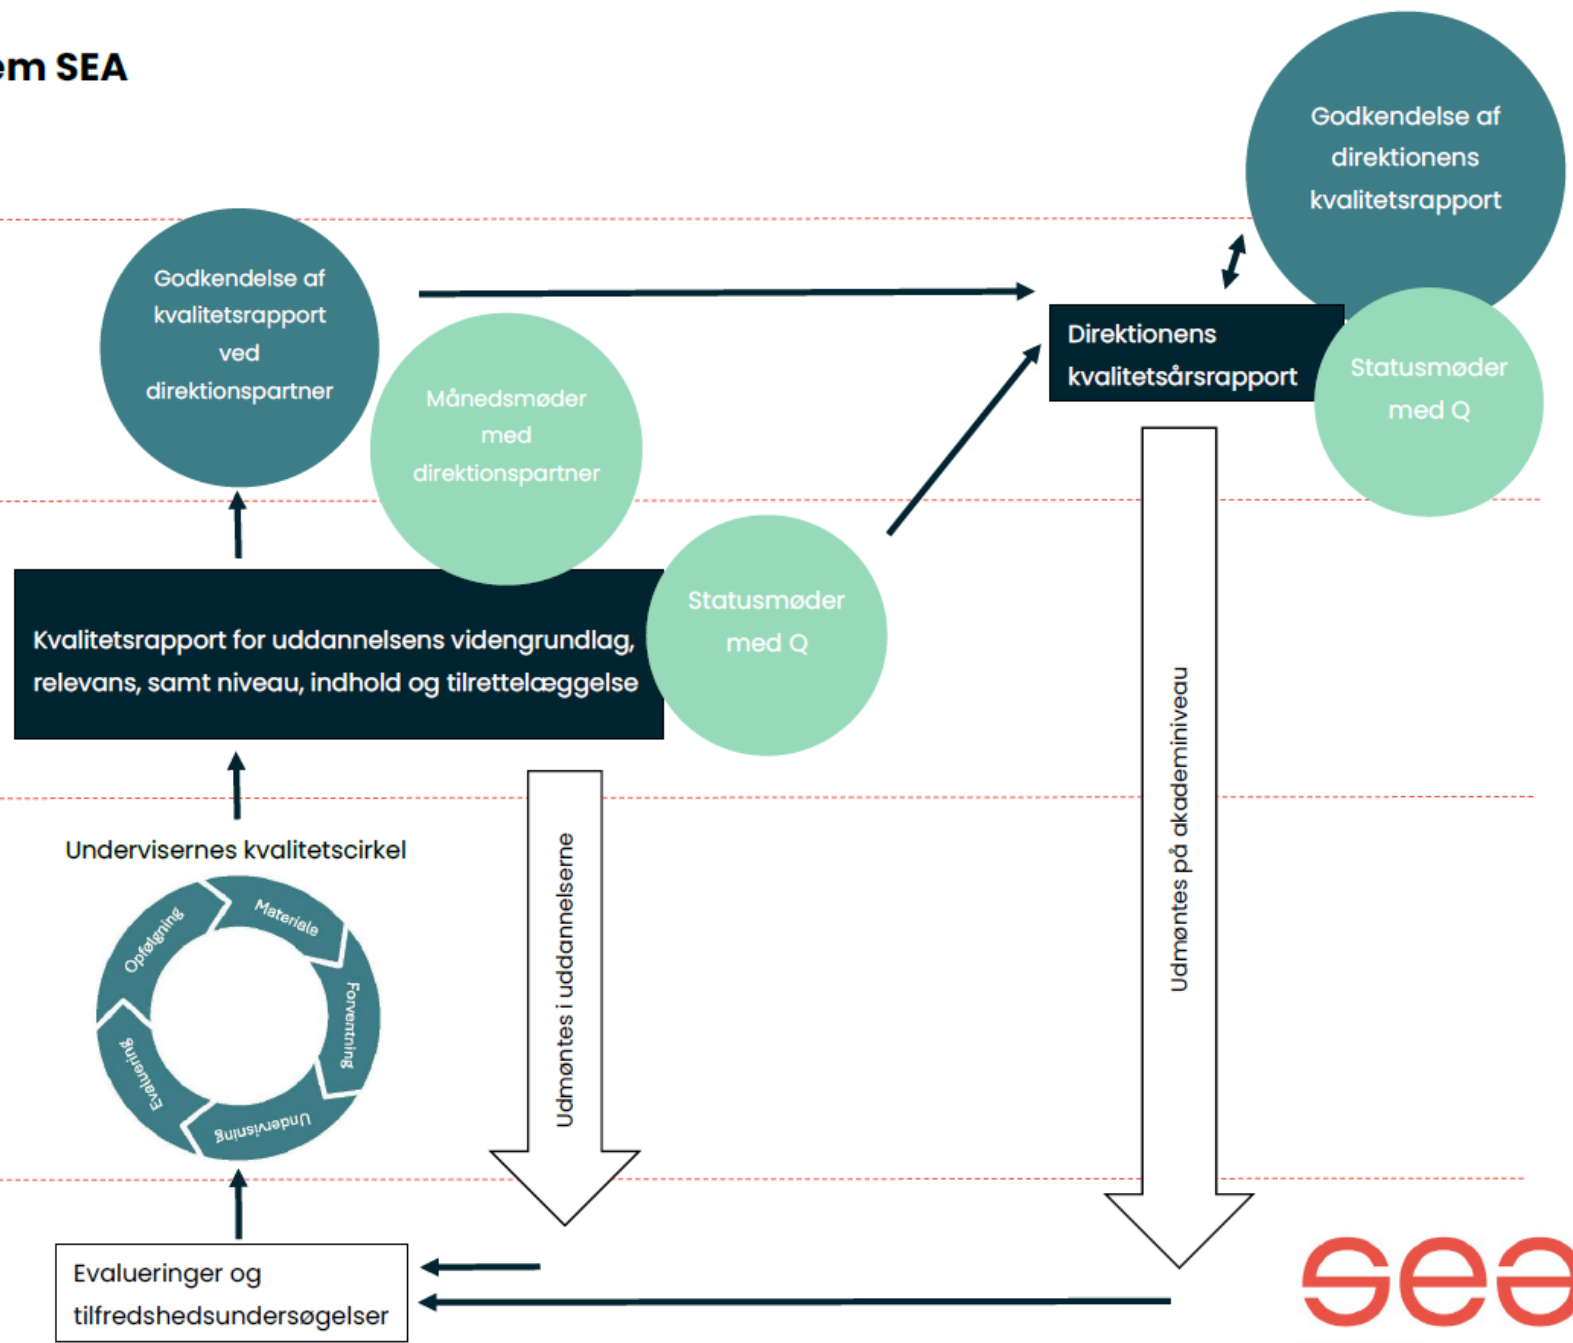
em SEA

Godkendelse af direktionens kvalitetsrapport

Godkendelse af kvalitetsrapport ved direktionspartner

Månedsmøder med direktionspartner

Direktionens kvalitetsårsrapport

Statusmøder med Q

Kvalitetsrapport for uddannelsens videngrundlag, relevans, samt niveau, indhold og tilrettelæggelse

Statusmøder med Q

Udmøntes i uddannelserne

Udmøntes på akademiniveau

Undervisernes kvalitetscirkel

Materiale
Forventning
Undervising
Evaluering
Opfølgning

Evalueringer og tilfredshedsundersøgelser

sea